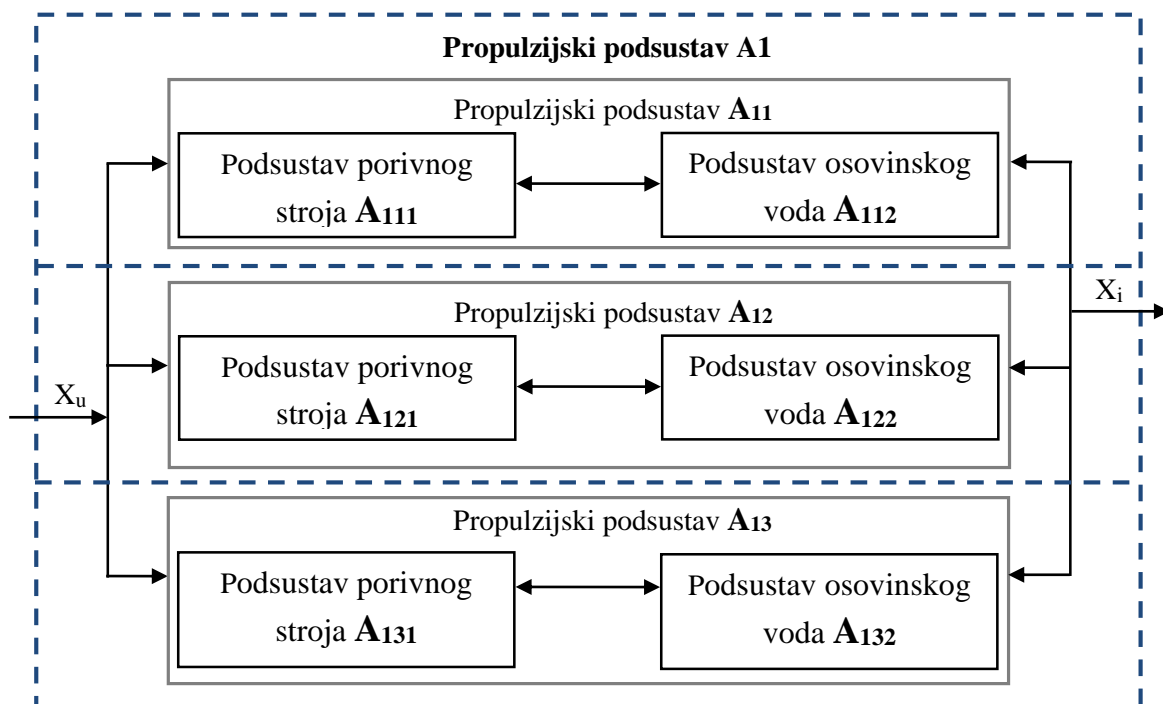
**Propulzijski podsustav A1**

Propulzijski podsustav **A$_{11}$**

Podsustav porivnog stroja **A$_{111}$**

Podsustav osovinskog voda **A$_{112}$**

X$_i$

Propulzijski podsustav **A$_{12}$**

X$_u$

Podsustav porivnog stroja **A$_{121}$**

Podsustav osovinskog voda **A$_{122}$**

Propulzijski podsustav **A$_{13}$**

Podsustav porivnog stroja **A$_{131}$**

Podsustav osovinskog voda **A$_{132}$**